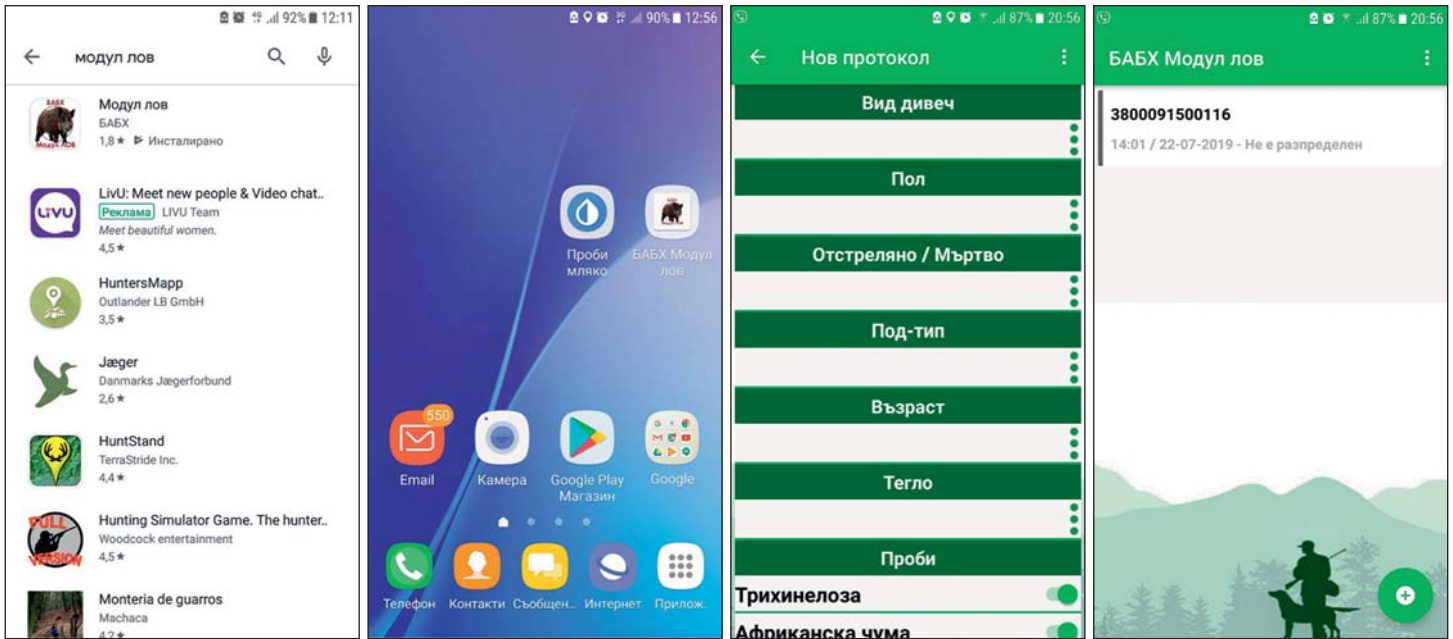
92% 12:11

модул лов

Модул лов
БАБХ
1,8★ Инсталирано

LivU: Meet new people & Video chat..
Реклама LIVU Team
Meet beautiful women.
4,5★

HuntersMapp
Outlander LB GmbH
3,5★

Jæger
Danmarks Jægerforbund
2,6★

HuntStand
TerraStride Inc.
4,4★

Hunting Simulator Game. The hunter..
Woodcock entertainment
4,5★

Monteria de guarros
Machaca
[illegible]

90% 12:56

Проби мляко
БАБХ Модул лов

550
Email
Камера
Google Play Магазин
Google

Телефон
Контакти
Съобщен...
Интернет
Прилож.

87% 20:56

Нов протокол

Вид дивеч
Пол
Отстреляно / Мъртво
Под-тип
Възраст
Тегло
Проби
Трихинелоза
Африканска чума

87% 20:56

БАБХ Модул лов

3800091500116
14:01 / 22-07-2019 - Не е разпределен